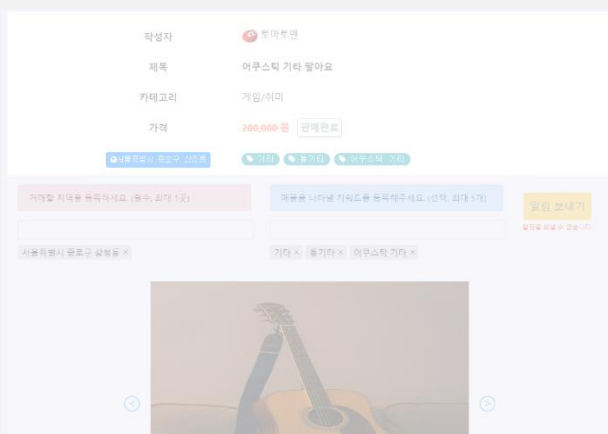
작성자 롯데루덴

제목 어쿠스틱 기타 팔아요

카테고리 게임/취미

가격 200,000 원 판매완료

서울특별시 중로구 삼청동

기타 통기타 어쿠스틱 기타

거래할 지역을 등록하세요. (필수, 최대 1곳)

매물을 나타낼 키워드를 등록해주세요. (선택, 최대 5개)

알림 보내기

알림을 보낼 수 없습니다.

서울특별시 종로구 삼청동 ×

기타 × 통기타 × 어쿠스틱 기타 ×